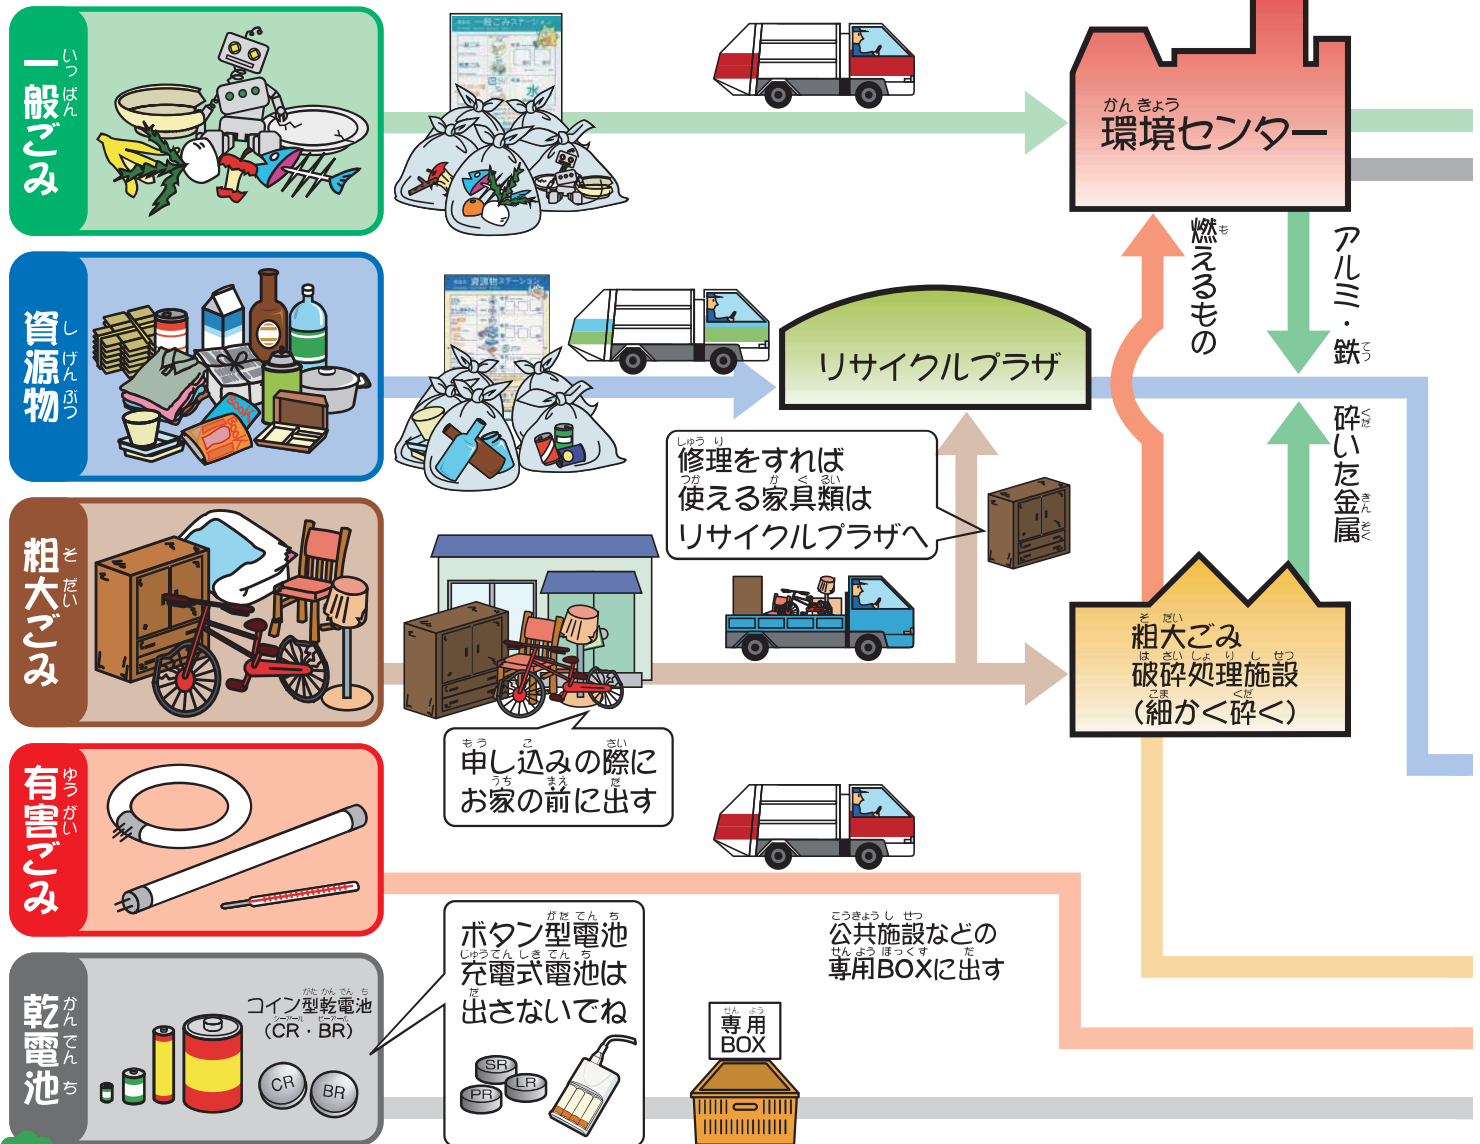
一般ごみ

資源物

粗大ごみ

有害ごみ

乾電池

環境センター

リサイクルプラザ

燃えるもの

アルミ・鉄

砕いた金属

修理をすれば
使える家具類は
リサイクルプラザへ

粗大ごみ
破砕処理施設
(細かく砕く)

申し込みの際に
お家の前に出す

ボタン型電池
充電式電池は
出さないでね

SR
LR
PR

コイン型乾電池
(CR・BR)

CR
BR

公共施設などの
専用BOXに出す

専用
BOX